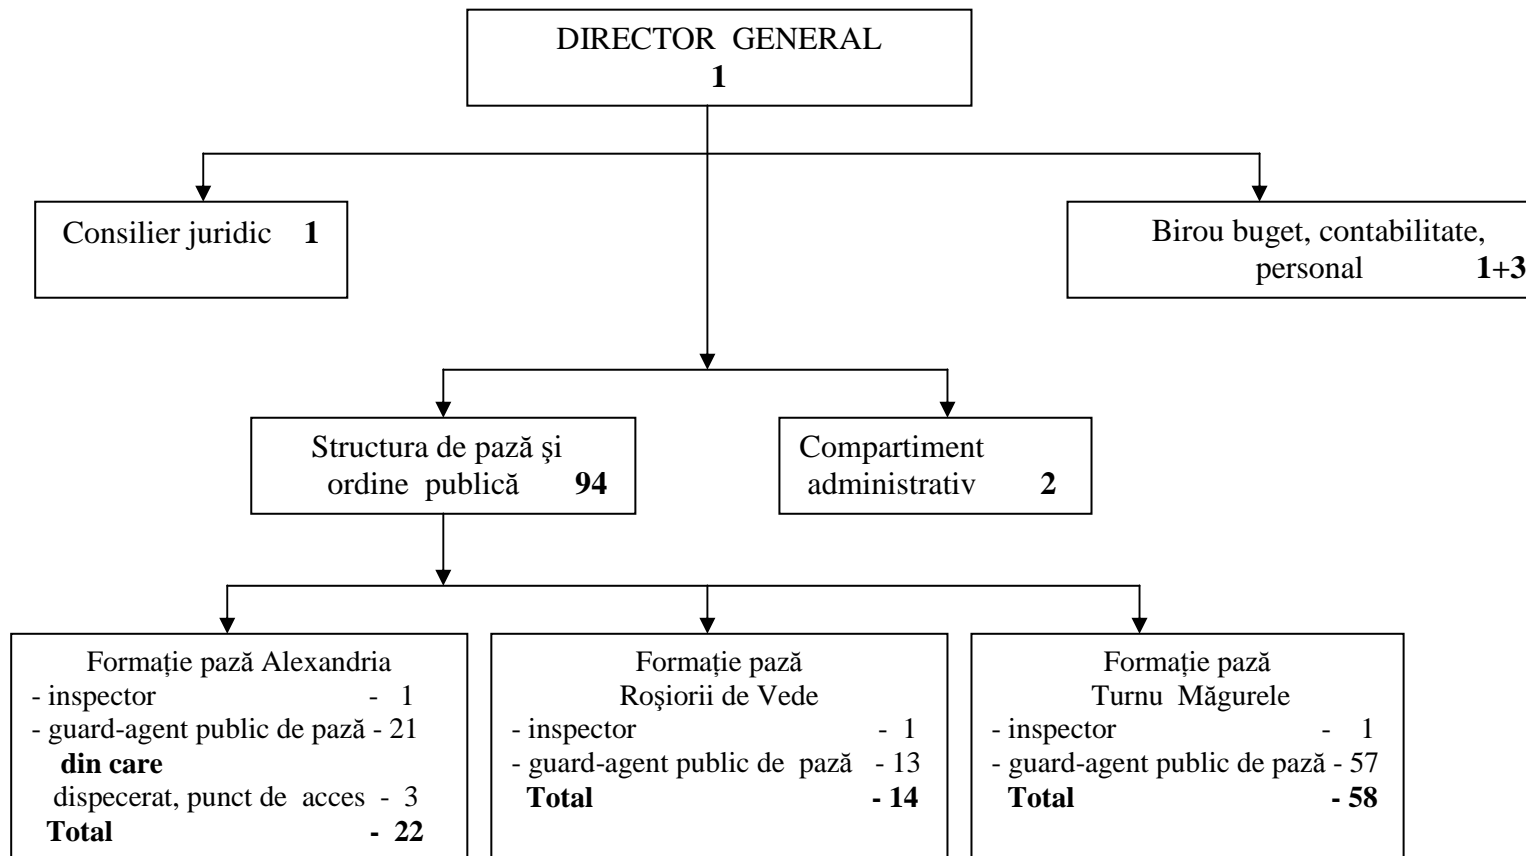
DIRECTOR GENERAL
1

Consilier juridic 1

Birou buget, contabilitate, personal 1+3

Structura de pază şi ordine publică 94

Compartiment administrativ 2

Formaţie pază Alexandria
- inspector - 1
- guard-agent public de pază - 21
din care
dispecerat, punct de acces - 3
Total - 22

Formaţie pază Roşiorii de Vede
- inspector - 1
- guard-agent public de pază - 13
Total - 14

Formaţie pază Turnu Măgurele
- inspector - 1
- guard-agent public de pază - 57
Total - 58